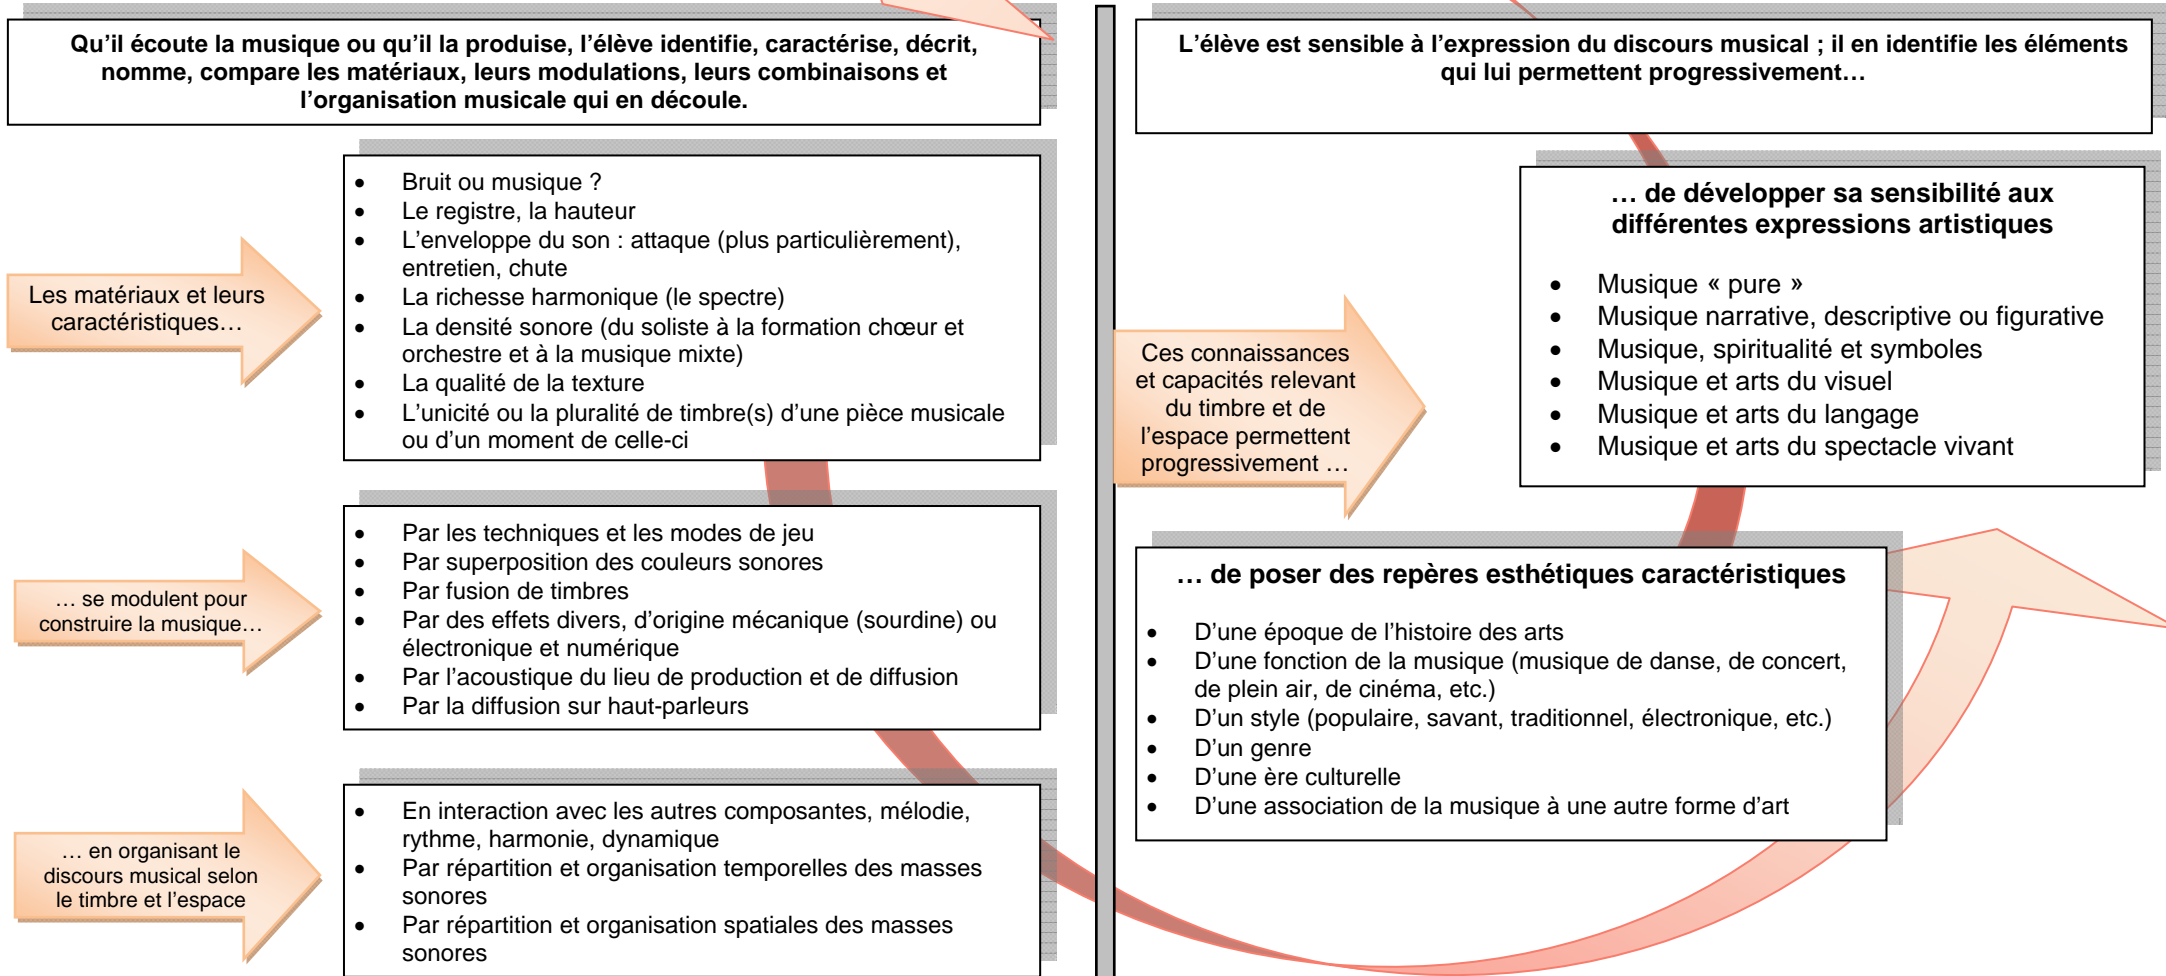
Qu’il écoute la musique ou qu’il la produise, l’élève identifie, caractérise, décrit, nomme, compare les matériaux, leurs modulations, leurs combinaisons et l’organisation musicale qui en découle.

Les matériaux et leurs caractéristiques…

- Bruit ou musique ?
- Le registre, la hauteur
- L’enveloppe du son : attaque (plus particulièrement), entretien, chute
- La richesse harmonique (le spectre)
- La densité sonore (du soliste à la formation chœur et orchestre et à la musique mixte)
- La qualité de la texture
- L’unicité ou la pluralité de timbre(s) d’une pièce musicale ou d’un moment de celle-ci

… se modulent pour construire la musique…

- Par les techniques et les modes de jeu
- Par superposition des couleurs sonores
- Par fusion de timbres
- Par des effets divers, d’origine mécanique (sourdine) ou électronique et numérique
- Par l’acoustique du lieu de production et de diffusion
- Par la diffusion sur haut-parleurs

… en organisant le discours musical selon le timbre et l’espace

- En interaction avec les autres composantes, mélodie, rythme, harmonie, dynamique
- Par répartition et organisation temporelles des masses sonores
- Par répartition et organisation spatiales des masses sonores

L’élève est sensible à l’expression du discours musical ; il en identifie les éléments qui lui permettent progressivement…

Ces connaissances et capacités relevant du timbre et de l’espace permettent progressivement …

… de développer sa sensibilité aux différentes expressions artistiques

- Musique « pure »
- Musique narrative, descriptive ou figurative
- Musique, spiritualité et symboles
- Musique et arts du visuel
- Musique et arts du langage
- Musique et arts du spectacle vivant

… de poser des repères esthétiques caractéristiques

- D’une époque de l’histoire des arts
- D’une fonction de la musique (musique de danse, de concert, de plein air, de cinéma, etc.)
- D’un style (populaire, savant, traditionnel, électronique, etc.)
- D’un genre
- D’une ère culturelle
- D’une association de la musique à une autre forme d’art